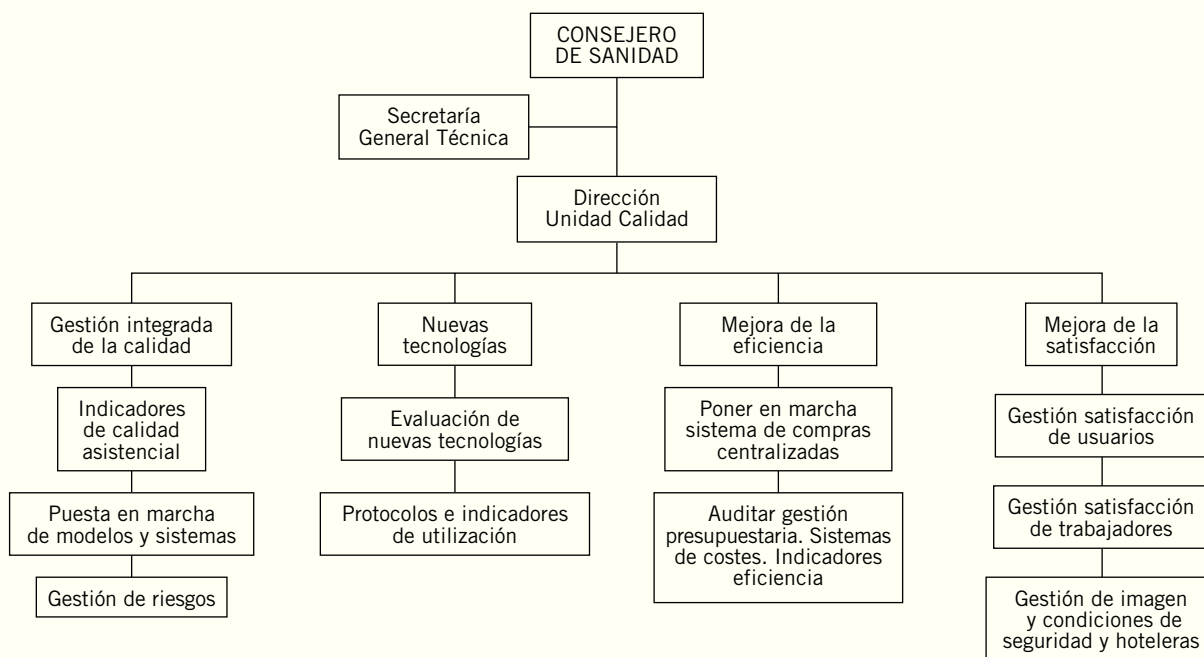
CONSEJERO DE SANIDAD

Secretaría General Técnica

Dirección Unidad Calidad

Gestión integrada de la calidad

Indicadores de calidad asistencial

Puesta en marcha de modelos y sistemas

Gestión de riesgos

Nuevas tecnologías

Evaluación de nuevas tecnologías

Protocolos e indicadores de utilización

Mejora de la eficiencia

Poner en marcha sistema de compras centralizadas

Auditar gestión presupuestaria. Sistemas de costes. Indicadores eficiencia

Mejora de la satisfacción

Gestión satisfacción de usuarios

Gestión satisfacción de trabajadores

Gestión de imagen y condiciones de seguridad y hoteleras